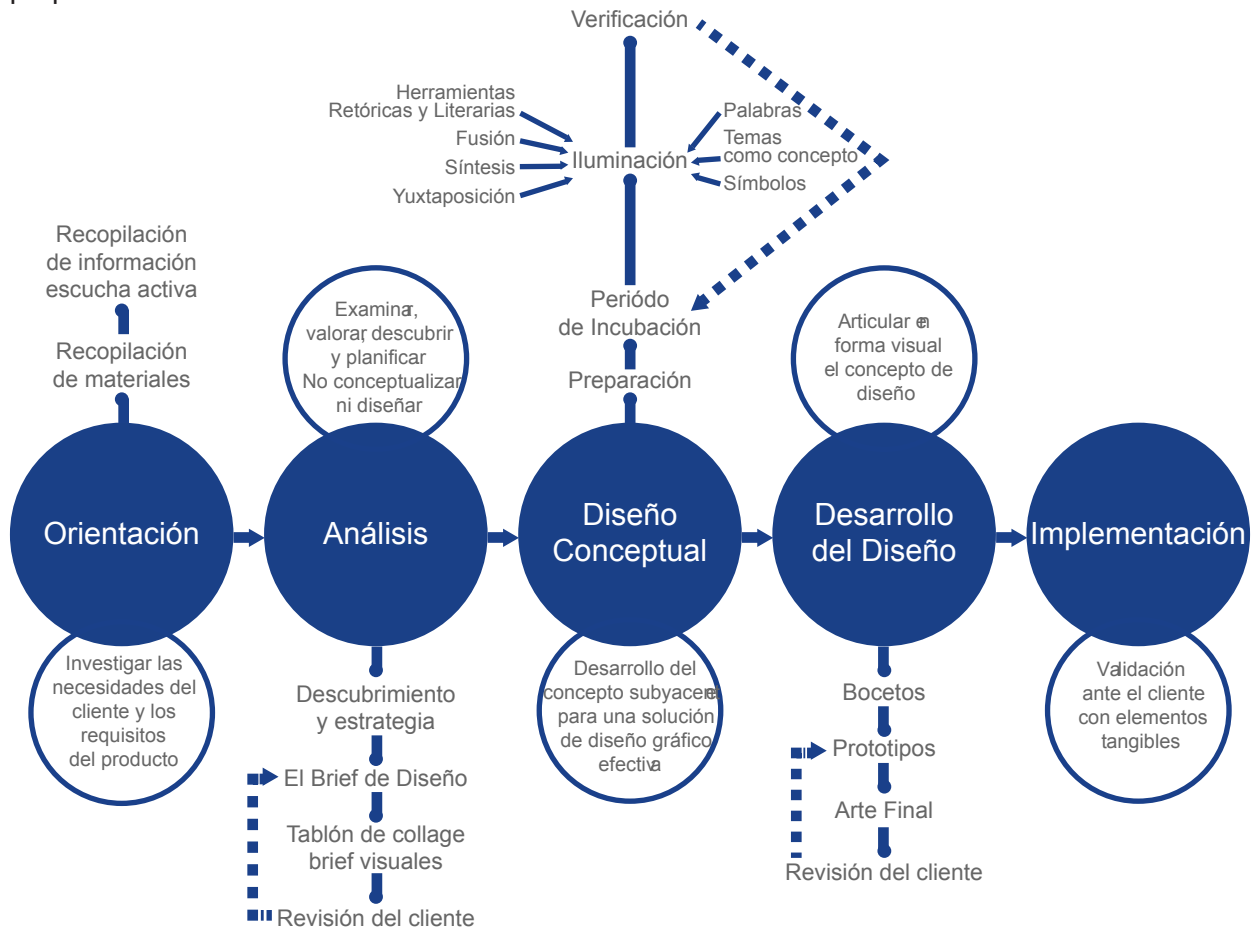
Verificación

Herramientas Retóricas y Literarias
Fusión
Síntesis
Yuxtaposición

Iluminación

Palabras
Temas como concepto
Símbolos

Recopilación de información escucha activa

Recopilación de materiales

Examinar, valorar, descubrir y planificar
No conceptualizar ni diseñar

Período de Incubación

Preparación

Articular en forma visual el concepto de diseño

Orientación

Análisis

Diseño Conceptual

Desarrollo del Diseño

Implementación

Investigar las necesidades del cliente y los requisitos del producto

Descubrimiento y estrategia

El Brief de Diseño

Tablón de collage brief visuales

Revisión del cliente

Desarrollo del concepto subyacente para una solución de diseño gráfico efectiva

Bocetos

Prototipos

Arte Final

Revisión del cliente

Validación ante el cliente con elementos tangibles